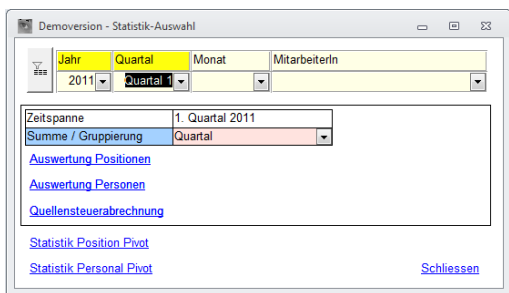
Demoversion - Statistik-Auswahl

| Jahr | Quartal | Monat | MitarbeiterIn |
|---|---|---|---|
| 2011 | Quartal 1 | | |

| Zeitspanne | 1. Quartal 2011 |
|---|---|
| Summe / Gruppierung | Quartal |

Auswertung Positionen

Auswertung Personen

Quellensteuerabrechnung

Statistik Position Pivot

Statistik Personal Pivot

Schliessen